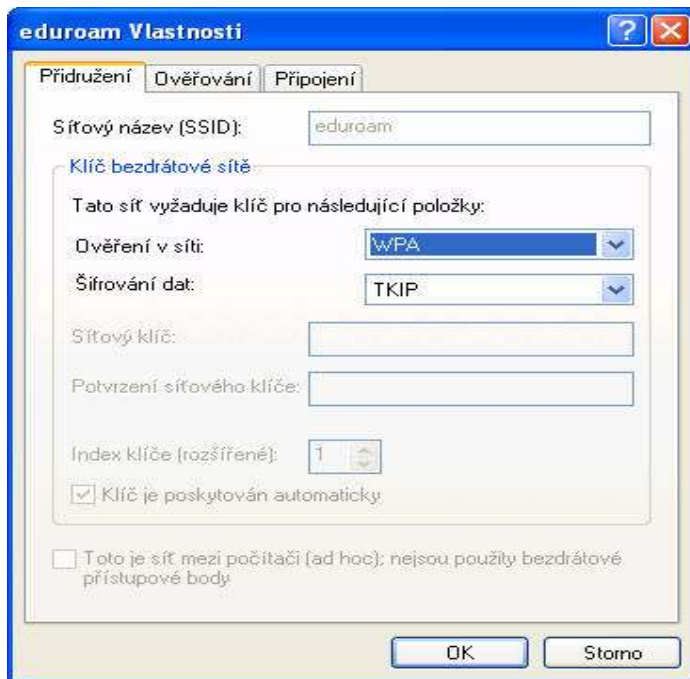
eduroam Vlastnosti

Přidružení | Ověřování | Připojení

Síťový název (SSID): eduroam

Klíč bezdrátové sítě

Tato síť vyžaduje klíč pro následující položky:

Ověření v síti: WPA

Šifrování dat: TKIP

Síťový klíč:

Potvrzení síťového klíče:

Index klíče (rozšířené): 1

Klíč je poskytován automaticky

Toto je síť mezi počítači (ad hoc); nejsou použity bezdrátové přístupové body

OK Storno